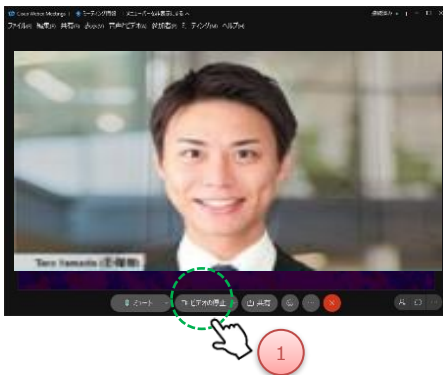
Cisco Webex Meetings ミーティング情報 メニューバーは非表示にする
ファイル(F) 編集(E) 共有(H) 表示(V) 音声とビデオ(A) 参加者(P) ミーティング(M) ヘルプ(H)
Taro Yamada (自分)
ミュート
ビデオの停止
共有
1